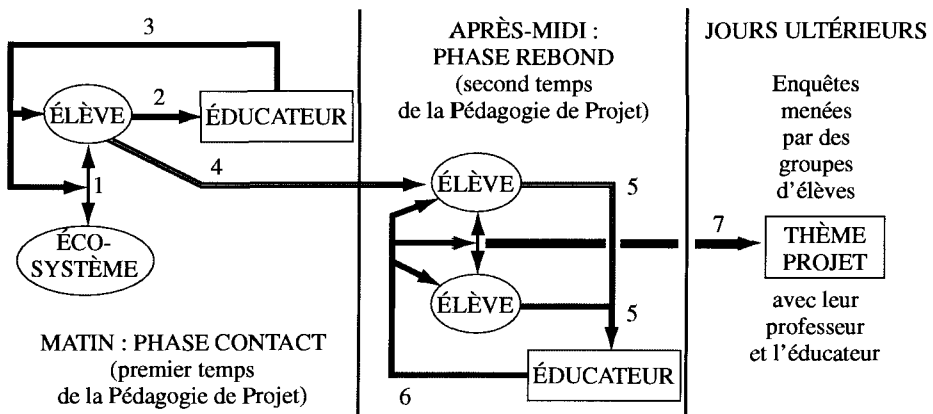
3

ÉLÈVE

2

ÉDUCATEUR

4

1

ÉCO-SYSTÈME

MATIN : PHASE CONTACT (premier temps de la Pédagogie de Projet)

APRÈS-MIDI : PHASE REBOND (second temps de la Pédagogie de Projet)

ÉLÈVE

5

ÉLÈVE

5

ÉDUCATEUR

6

JOURS ULTÉRIEURS

Enquêtes menées par des groupes d'élèves

7

THÈME PROJET

avec leur professeur et l'éducateur